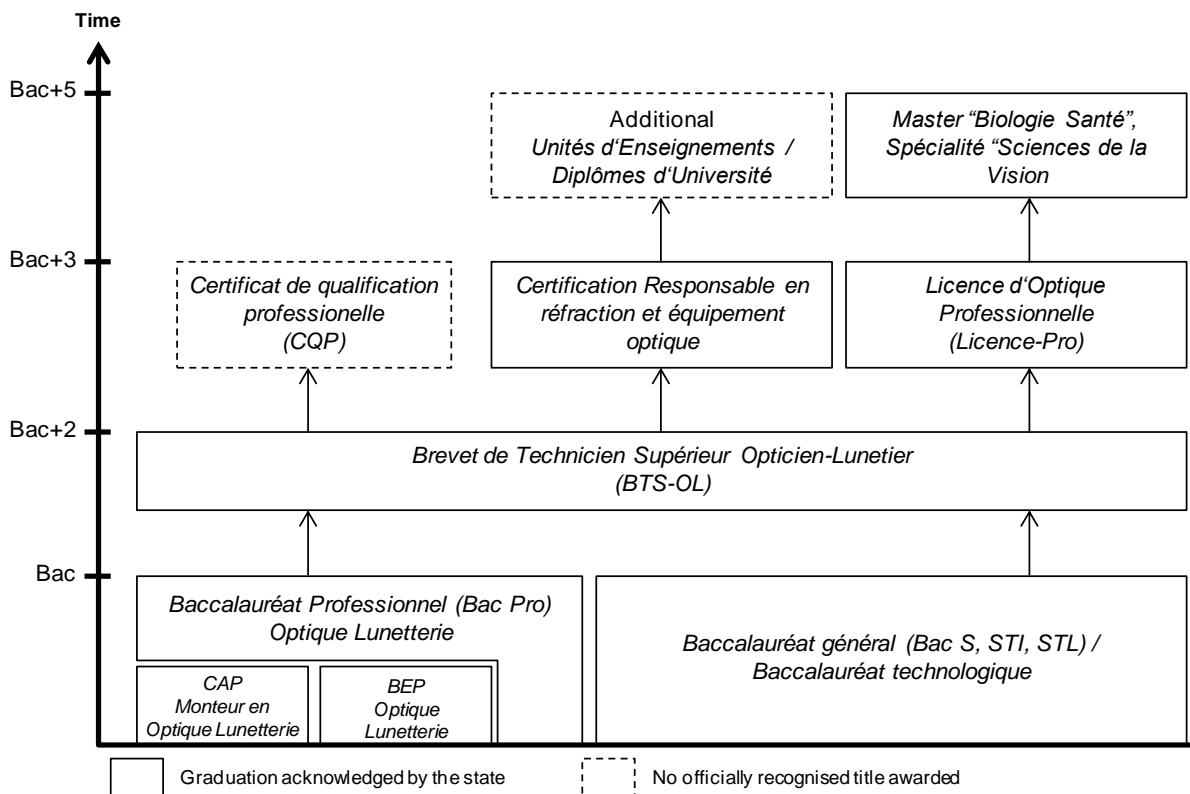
Time

Bac+5

Bac+3

Bac+2

Bac

Additional
Unités d'Enseignements / Diplômes d'Université

Master "Biologie Santé", Spécialité "Sciences de la Vision

Certificat de qualification professionelle (CQP)

Certification Responsable en réfraction et équipement optique

Licence d'Optique Professionnelle (Licence-Pro)

Brevet de Technicien Supérieur Opticien-Lunetier (BTS-OL)

Baccalauréat Professionnel (Bac Pro) Optique Lunetterie

CAP Monteur en Optique Lunetterie

BEP Optique Lunetterie

Baccalauréat général (Bac S, STI, STL) / Baccalauréat technologique

Graduation acknowledged by the state

No officially recognised title awarded